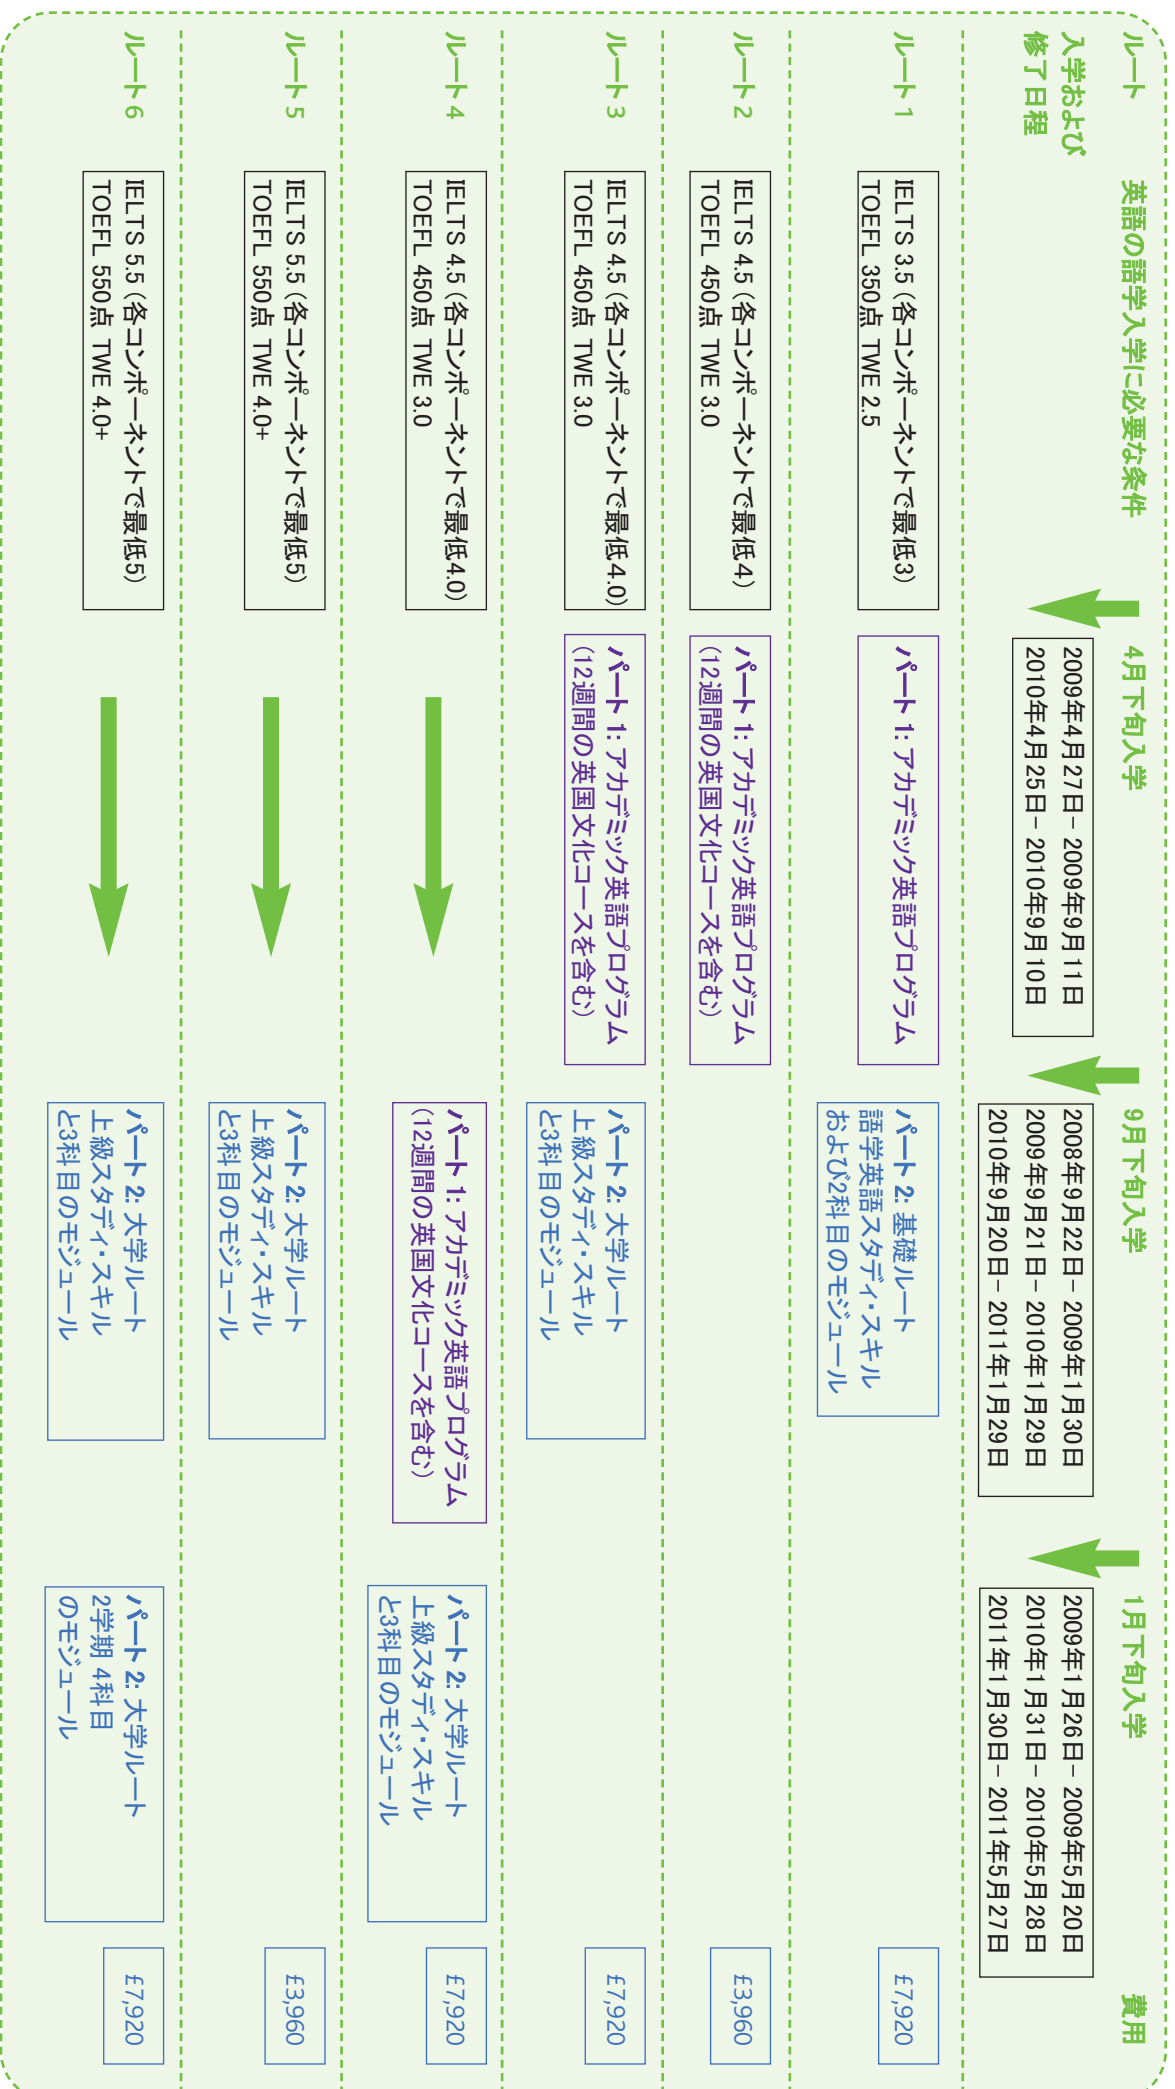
| ルート | 英語の語学入学に必要な条件 | 4月下旬入学 | 9月下旬入学 | 1月下旬入学 | 費用 |
|---|---|---|---|---|---|
| 入学および修了日程 | | 2009年4月27日－2009年9月11日 2010年4月25日－2010年9月10日 | 2008年9月22日－2009年1月30日 2009年9月21日－2010年1月29日 2010年9月20日－2011年1月29日 | 2009年1月26日－2009年5月20日 2010年1月31日－2010年5月28日 2011年1月30日－2011年5月27日 | |
| ルート1 | IELTS 3.5（各コンポーネントで最低3） TOEFL 350点 TWE 2.5 | パート1: アカデミック英語プログラム | パート2: 基礎ルート 語学英語スタディ・スキル および2科目のモジュール | | £7,920 |
| ルート2 | IELTS 4.5（各コンポーネントで最低4） TOEFL 450点 TWE 3.0 | パート1: アカデミック英語プログラム（12週間の英国文化コースを含む） | | | £3,960 |
| ルート3 | IELTS 4.5（各コンポーネントで最低4.0） TOEFL 450点 TWE 3.0 | パート1: アカデミック英語プログラム（12週間の英国文化コースを含む） | パート2: 大学ルート 上級スタディ・スキル と3科目のモジュール | | £7,920 |
| ルート4 | IELTS 4.5（各コンポーネントで最低4.0） TOEFL 450点 TWE 3.0 | | パート1: アカデミック英語プログラム（12週間の英国文化コースを含む） | パート2: 大学ルート 上級スタディ・スキル と3科目のモジュール | £7,920 |
| ルート5 | IELTS 5.5（各コンポーネントで最低5） TOEFL 550点 TWE 4.0+ | | パート2: 大学ルート 上級スタディ・スキル と3科目のモジュール | | £3,960 |
| ルート6 | IELTS 5.5（各コンポーネントで最低5） TOEFL 550点 TWE 4.0+ | | パート2: 大学ルート 上級スタディ・スキル と3科目のモジュール | パート2: 大学ルート 2学期 4科目 のモジュール | £7,920 |